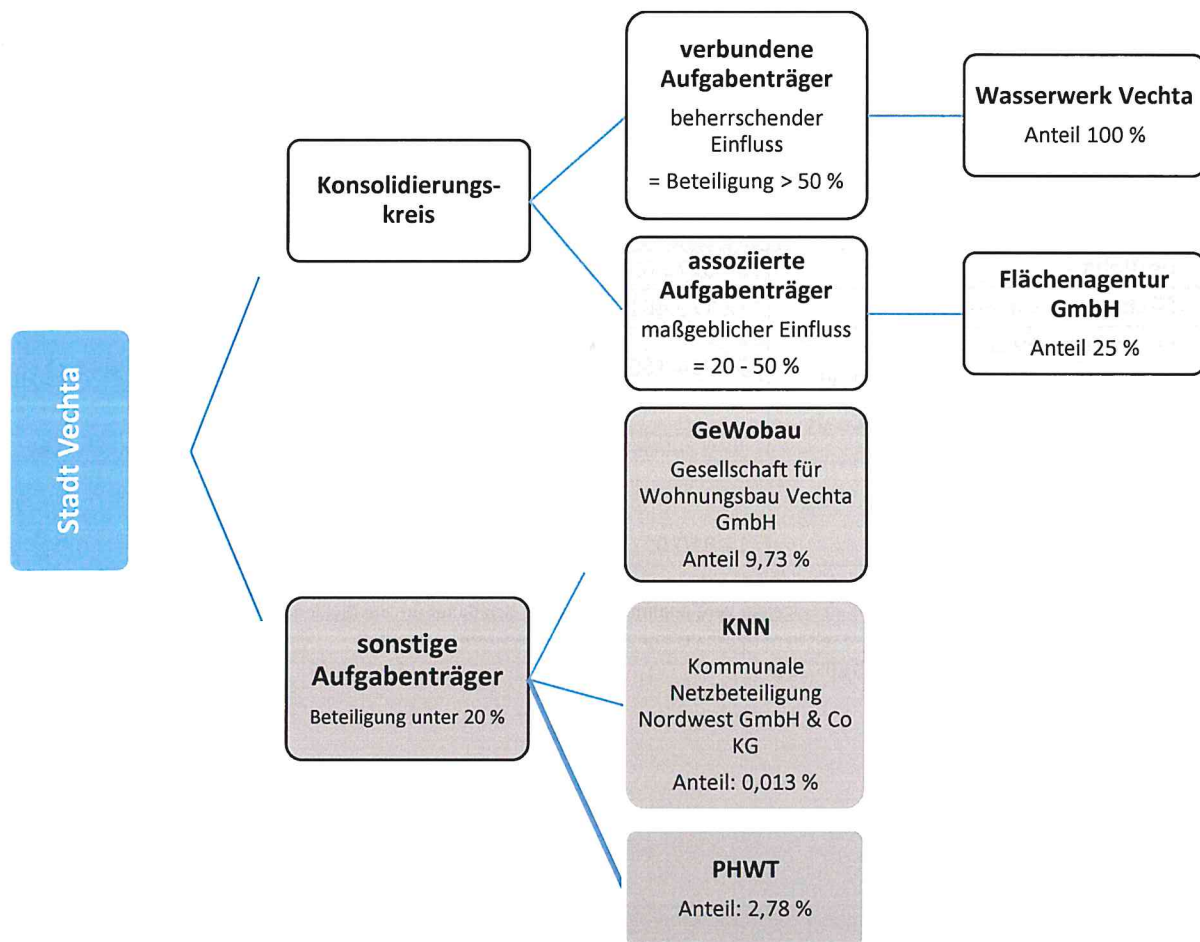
Stadt Vechta

Konsolidierungskreis

verbundene Aufgabenträger

beherrschender Einfluss

= Beteiligung > 50 %

Wasserwerk Vechta

Anteil 100 %

assoziierte Aufgabenträger

maßgeblicher Einfluss

= 20 - 50 %

Flächenagentur GmbH

Anteil 25 %

sonstige Aufgabenträger

Beteiligung unter 20 %

GeWobau

Gesellschaft für Wohnungsbau Vechta GmbH

Anteil 9,73 %

KNN

Kommunale Netzbeteiligung Nordwest GmbH & Co KG

Anteil: 0,013 %

PHWT

Anteil: 2,78 %